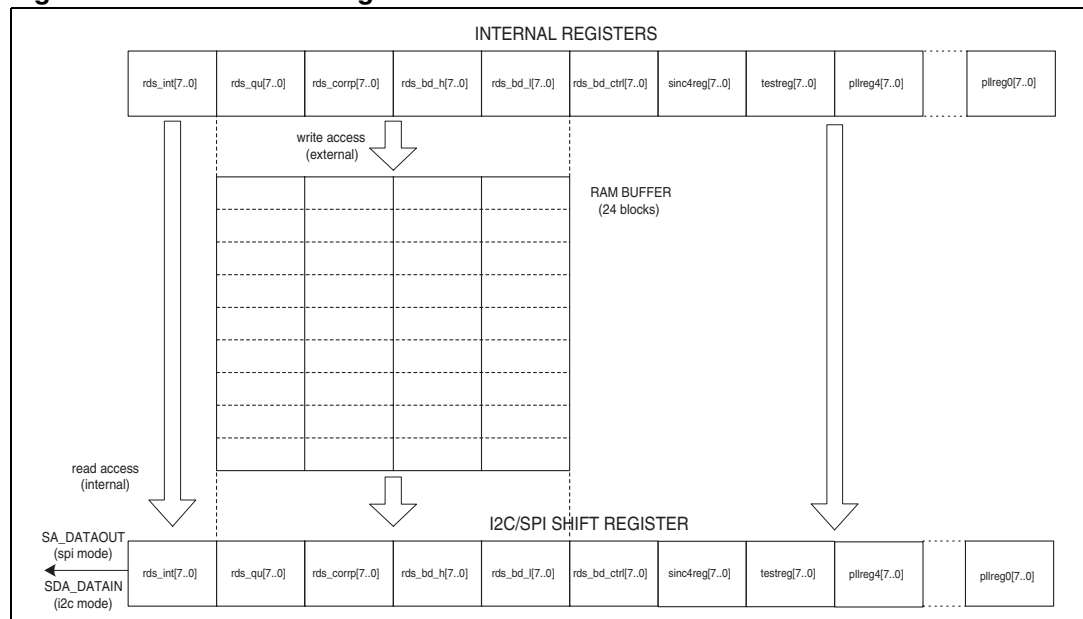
INTERNAL REGISTERS

| rds_int[7..0] | rds_qu[7..0] | rds_corrp[7..0] | rds_bd_h[7..0] | rds_bd_l[7..0] | rds_bd_ctrl[7..0] | sinc4reg[7..0] | testreg[7..0] | pllreg4[7..0] | | pllreg0[7..0] |
|---|---|---|---|---|---|---|---|---|---|---|

write access (external)

RAM BUFFER (24 blocks)

read access (internal)

I2C/SPI SHIFT REGISTER

SA_DATAOUT (spi mode)

SDA_DATAIN (i2c mode)

| rds_int[7..0] | rds_qu[7..0] | rds_corrp[7..0] | rds_bd_h[7..0] | rds_bd_l[7..0] | rds_bd_ctrl[7..0] | sinc4reg[7..0] | testreg[7..0] | pllreg4[7..0] | | pllreg0[7..0] |
|---|---|---|---|---|---|---|---|---|---|---|